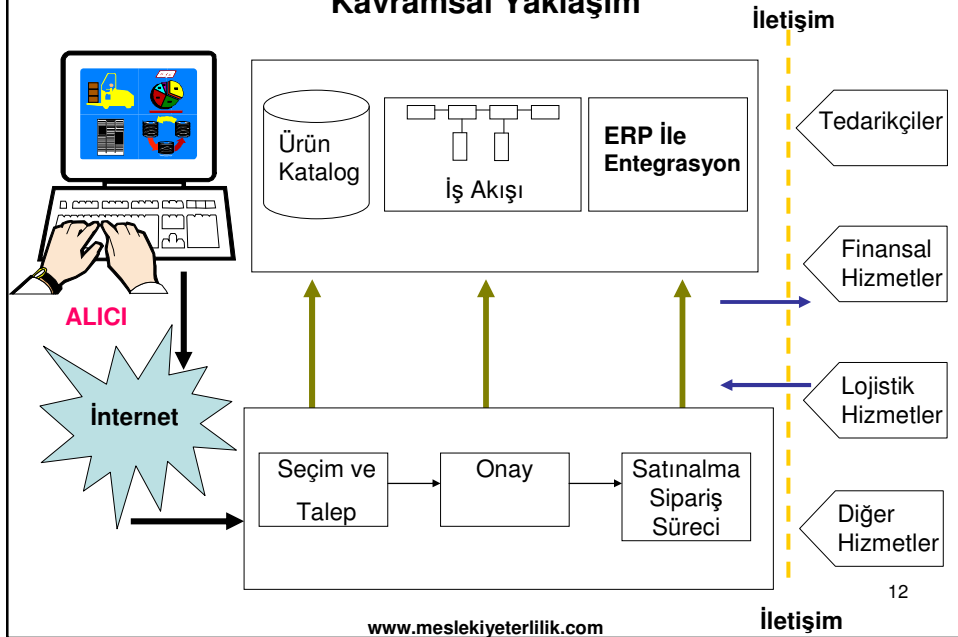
Kavramsal Yaklaşım

İletişim

Ürün Katalog

İş Akışı

ERP İle Entegrasyon

Tedarikçiler

Finansal Hizmetler

Lojistik Hizmetler

Diğer Hizmetler

ALICI

İnternet

Seçim ve Talep

Onay

Satınalma Sipariş Süreci

12

www.meslekiyeterlilik.com

İletişim